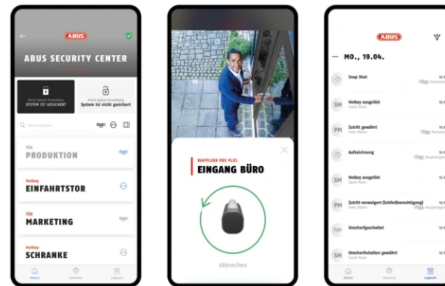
ABUS

ABUS SECURITY CENTER

SYSTEM IST GESICHERT

System ist nicht gesichert

PRODUKTION

EINFAHRTSTOR

MARKETING

SCHRANKE

WAPPLOXX PRO PLUS

EINGANG BÜRO

Abbrechen

ABUS

MO., 19.04.

Snap Shot

Notbox ausgelöst

Zutritt gewährt

Aufzeichnung

Notbox ausgelöst

Zutritt verweigert (Schließberechtigung)

Unscharfgeschaltet

Unscharfschalten gewährt

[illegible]